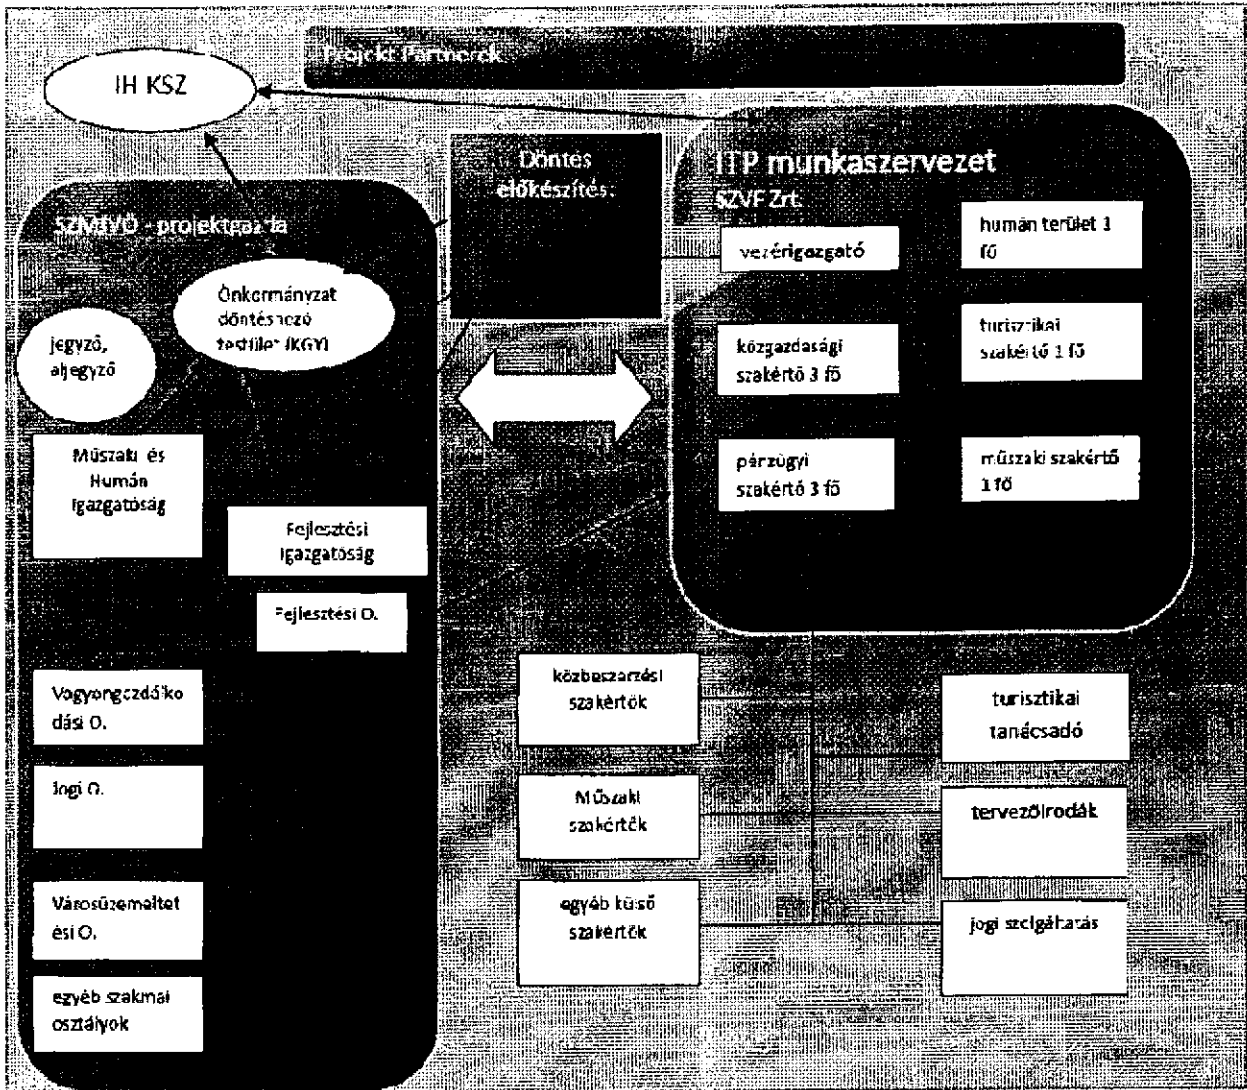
Projekt Partnerek

IH KSZ

Döntés előkészítés:

ITP munkaszervezet
SZVF Zrt.

SZMJVÖ - projektgazda

vezérigazgató

humán terület 1 fő

Önkormányzat döntéshozó testület (KGY)

jegyző, aljegyző

közgazdasági szakértő 3 fő

turisztikai szakértő 1 fő

pénzügyi szakértő 3 fő

műszaki szakértő 1 fő

Műszaki és Humán Igazgatóság

Fejlesztési Igazgatóság

Fejlesztési O.

Vagyongazdálkodási O.

közbeszerzési szakértők

turisztikai tanácsadó

Jogi O.

Műszaki szakértők

tervezőirodák

Városüzemeltetési O.

egyéb külső szakértők

jogi szolgáltatás

egyéb szakmai osztályok